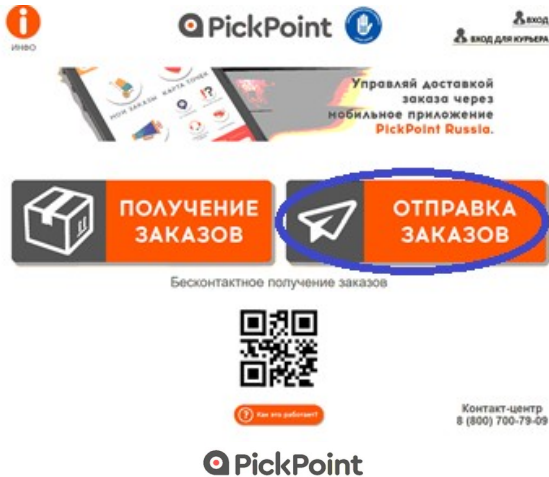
ИНФО

PickPoint

ВХОД
ВХОД ДЛЯ КУРЬЕРА

МОИ ЗАКАЗЫ КАРТА ТОЧЕК

Управляй доставкой заказа через мобильное приложение PickPoint Russia.

ПОЛУЧЕНИЕ ЗАКАЗОВ

ОТПРАВКА ЗАКАЗОВ

Бесконтактное получение заказов

Как это работает?

Контакт-центр
8 (800) 700-79-09

PickPoint